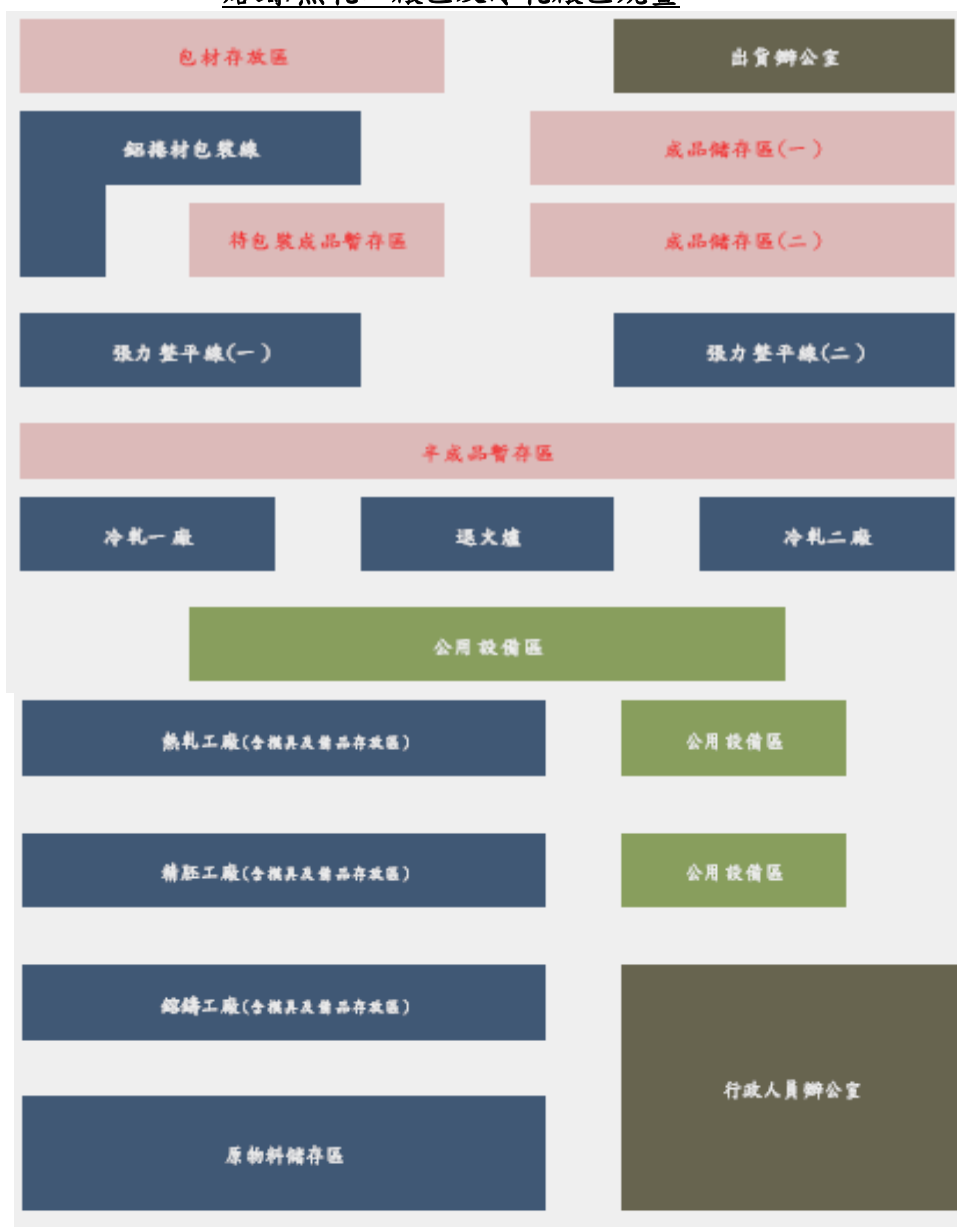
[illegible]

包材存放區

出貨辦公室

鋁捲材包裝線

成品儲存區(一)

待包裝成品暫存區

成品儲存區(二)

張力整平線(一)

張力整平線(二)

半成品暫存區

冷軋一廠

退火爐

冷軋二廠

公用設備區

熱軋工廠(含模具及備品存放區)

公用設備區

精胚工廠(含模具及備品存放區)

公用設備區

鎔鑄工廠(含模具及備品存放區)

行政人員辦公室

原物料儲存區